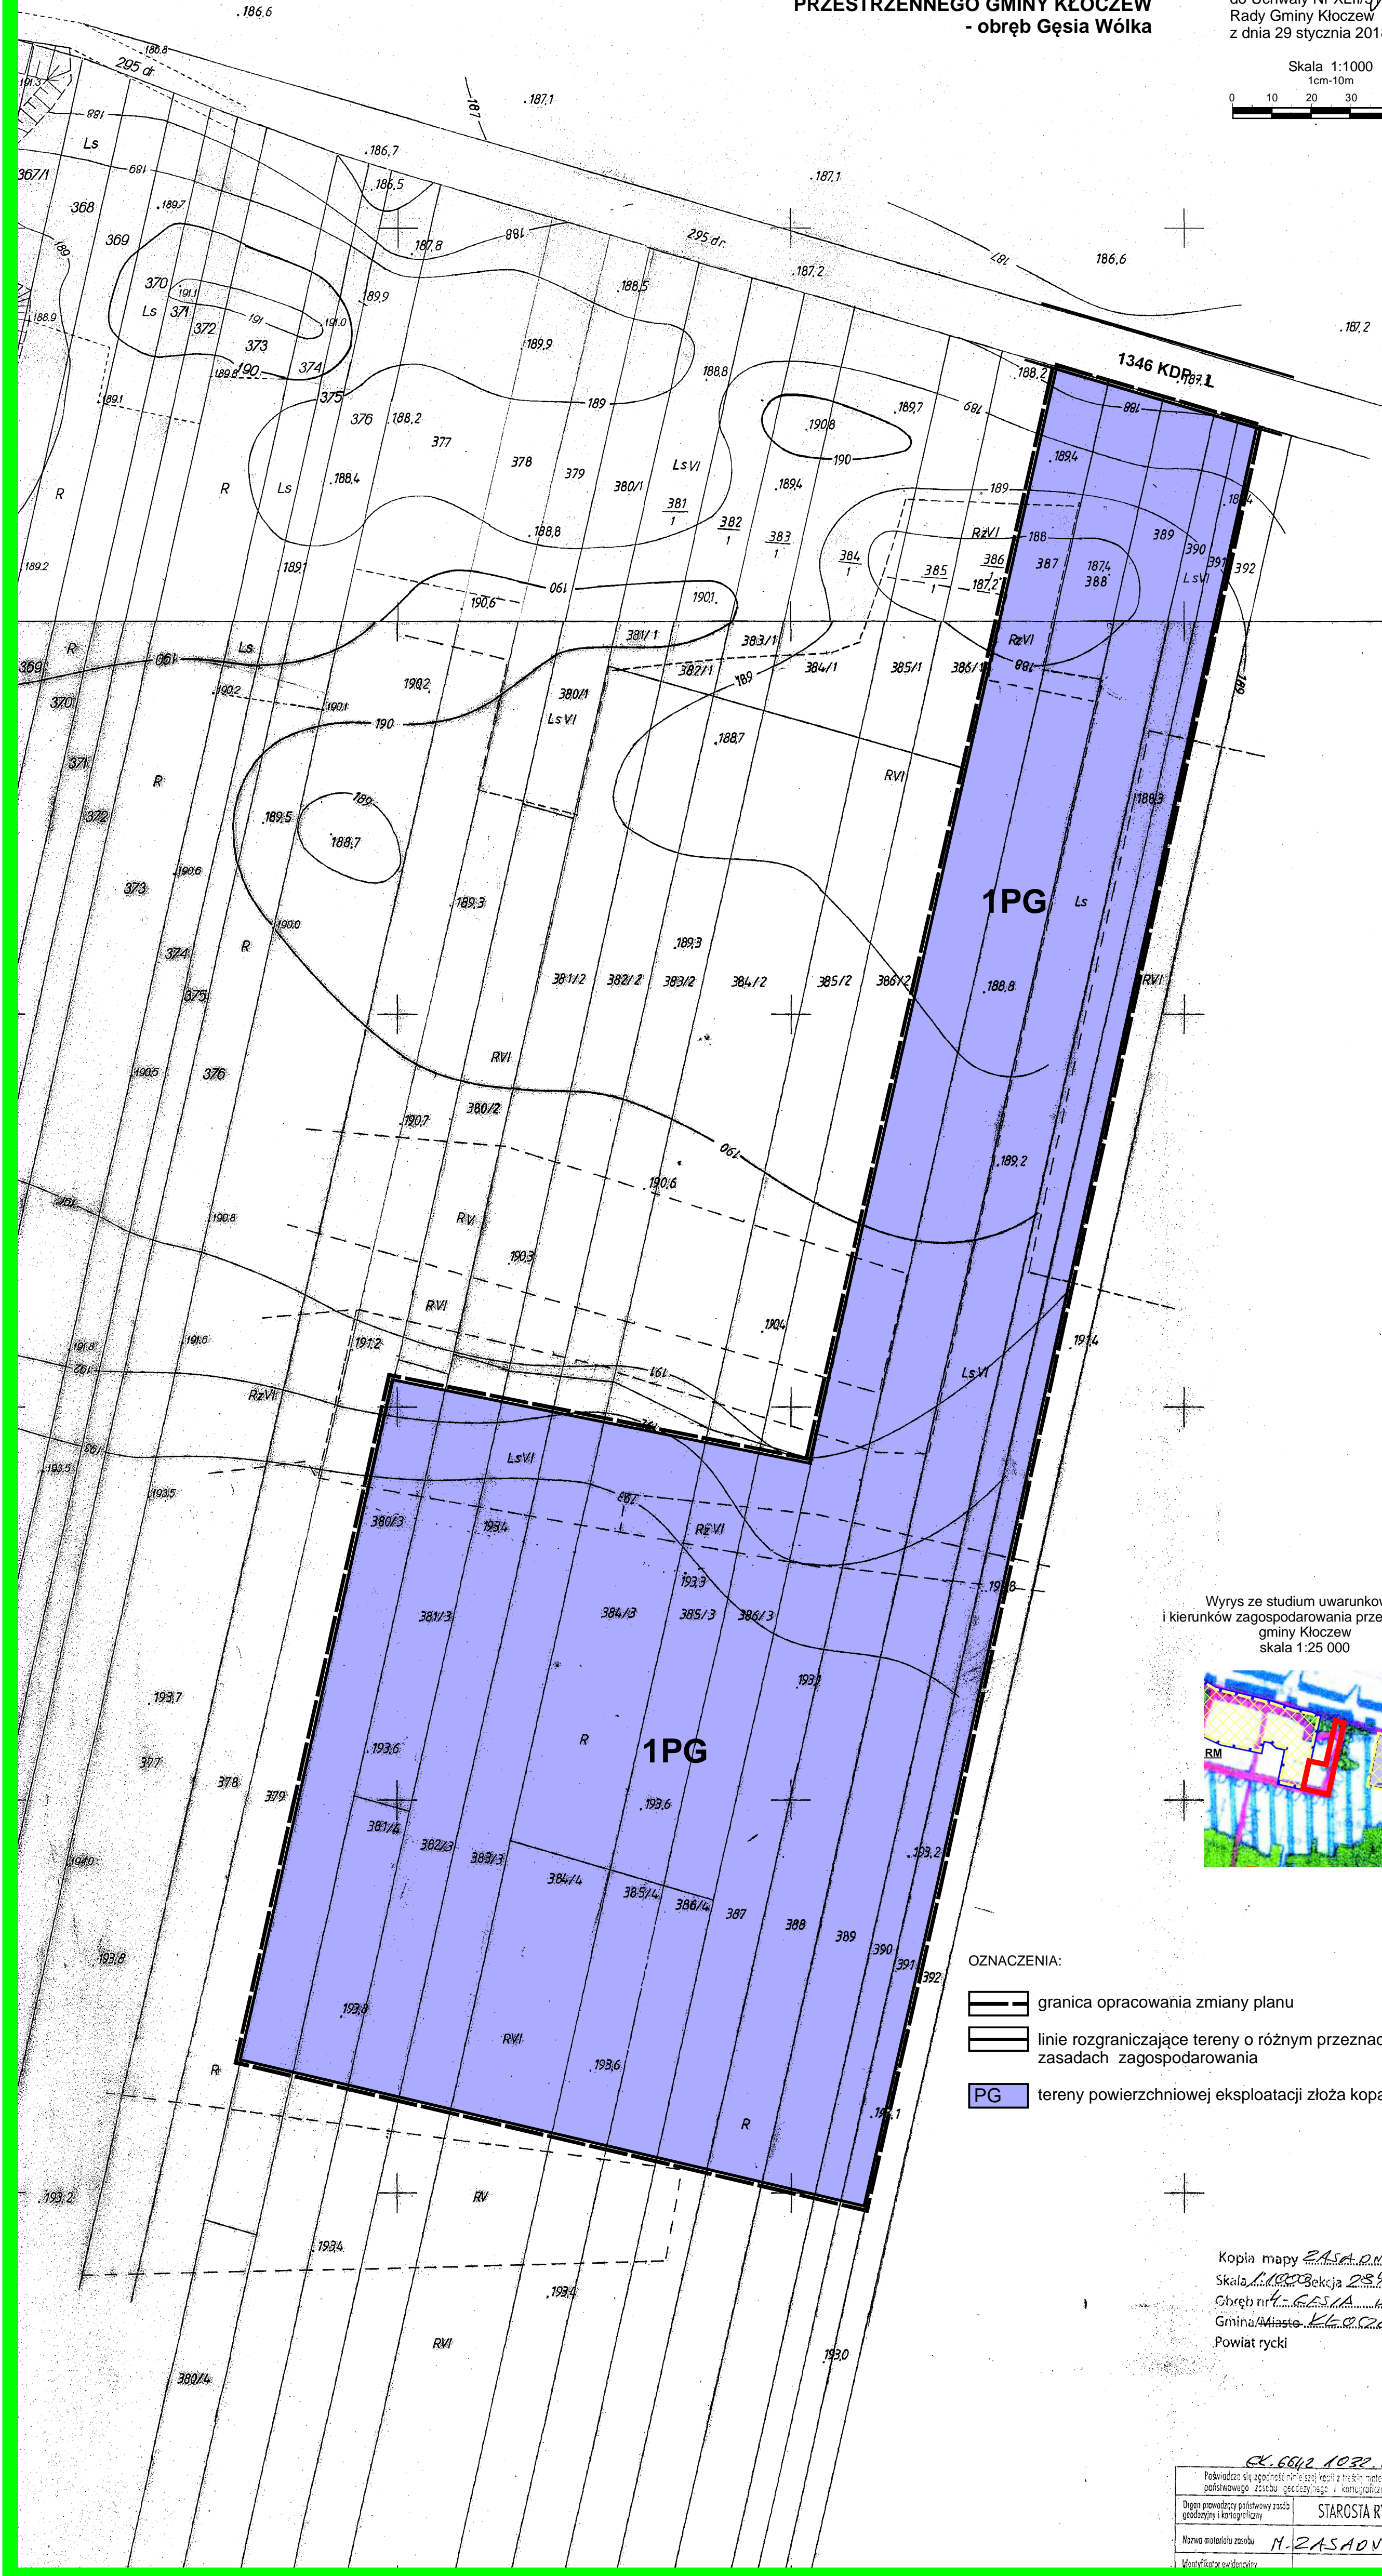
PRZESTRZENNEGO GMINY KŁOCZEW
- obręb Gęsia Wólka

do Uchwały Nr XLII/
Rady Gminy Kłoczew
z dnia 29 stycznia 201

Skala 1:1000
1cm-10m
0 10 20 30

186,6
186,8
295 dr
187
187,1
188
Ls
367/1
169
186,7
186,5
187,1
368
189,7
369
188
187,8
295 dr.
187
186,6
370
191,1
Ls 371
191
191,0
372
189,9
187,2
188,5
188,9
373
189,8 190
374
189,9
187,2
375
188,8
189,1
376
188,2
189
189,7
188,2
1346 KDP 1
187,1
377
190,8
378
190
189,4
R
R
Ls
188,4
379
380/1
Ls VI
381/1
189,4
189
382/1
383/1
188,8
RzVI
188
389
390
386/1
385/1
384/1
387
187,4 388
391 392
Ls VI
189,2
189,1
190,6
190
190,1
187,2
381/1
383/1
R
Ls
190
382/1
189
384/1
385/1
386/1
369
RzVI
190,2
380/1
190,1
190
LsVI
370
188,7
371
R
RVI
188,3
372
189,5
189
188,7
190,6
373
189,3
1PG
Ls
190,0
189,3
374
R
381/2
382/2
383/2
384/2
385/2
386/2
188,8
RVI
375
190,5
376
RVI
190,7
380/2
190
189,2
190,6
190,8
RV
190,3
RVI
190,4
191,4
191,8
191,6
191,2
192
191
LsVI
RzVI
193,5
193,5
LsVI
380/3
193,4
192
RzVI
193,3
190,8
381/3
384/3
385/3
386/3
193,7
193,1
377
R
1PG
378
379
193,6
193,6
381/4
382/3
383/3
384/4
385/4
386/4
387
388
389
390
391
392
194,0
193,2
193,8
193,8
RVI
193,6
R
R
193,1
193,2
RV
193,4
193,4
RVI
193,0
380/4

Wyrys ze studium uwarunkow
i kierunków zagospodarowania prze
gminy Kłoczew
skala 1:25 000
RM

OZNACZENIA:
granica opracowania zmiany planu
linie rozgraniczające tereny o różnym przeznac
zasadach zagospodarowania
PG tereny powierzchniowej eksploatacji złoża kopa

Kopia mapy ZASADN
Skala 1:1000 Sekcja 28
Obręb nr 4 - GĘSIA
Gmina/Miasto KŁOCZ
Powiat rycki

GK.6642.1032
Poświadcza się zgodność niniejszej kopii z treścią mate
państwowego zasobu geodezyjnego i kartograficzn
Organ prowadzący państwowy zasób geodezyjny i kartograficzny
STAROSTA R
Nazwa materiału zasobu
M-ZASADN
Identyfikator ewidencyjny